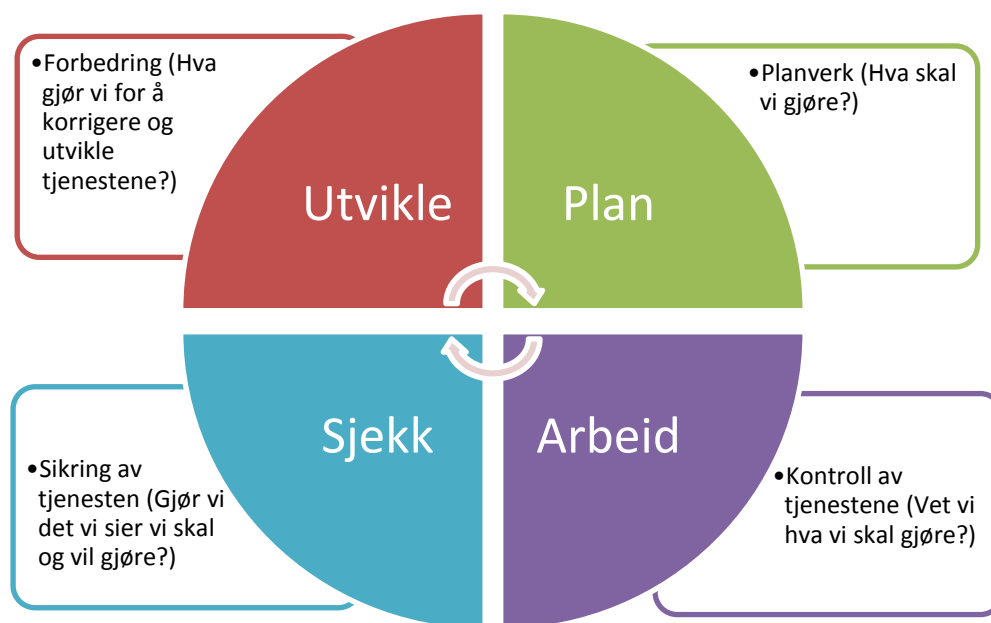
•Forbedring (Hva gjør vi for å korrigere og utvikle tjenestene?)

Utvikle

Plan

•Planverk (Hva skal vi gjøre?)

Sjekk

Arbeid

•Sikring av tjenesten (Gjør vi det vi sier vi skal og vil gjøre?)

•Kontroll av tjenestene (Vet vi hva vi skal gjøre?)